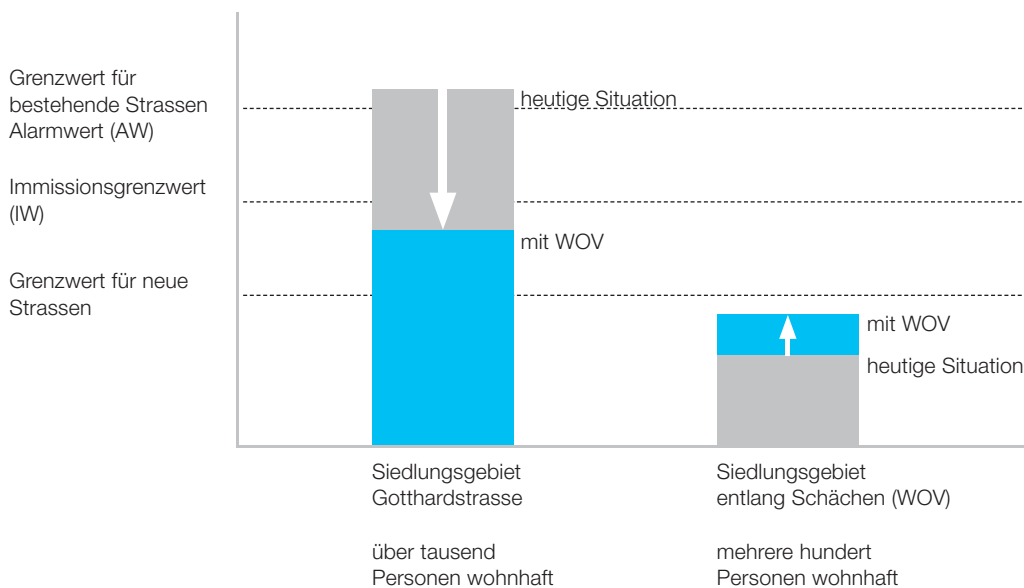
Grenzwert für bestehende Strassen Alarmwert (AW)

Immissionsgrenzwert (IW)

Grenzwert für neue Strassen

heutige Situation

mit WOV

mit WOV

heutige Situation

Siedlungsgebiet Gotthardstrasse

über tausend Personen wohnhaft

Siedlungsgebiet entlang Schächen (WOV)

mehrere hundert Personen wohnhaft